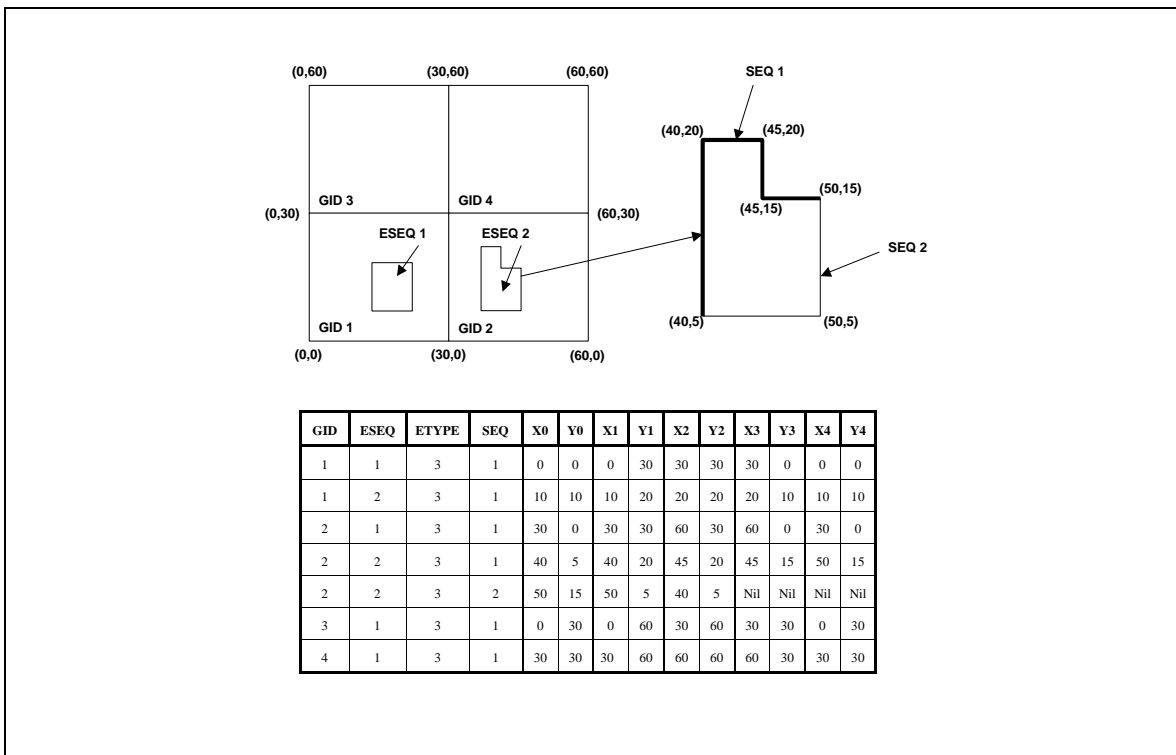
(0,60)
(30,60)
(60,60)
SEQ 1
(40,20)
(45,20)
(50,15)
(45,15)
GID 3
GID 4
(0,30)
(60,30)
ESEQ 1
ESEQ 2
SEQ 2
GID 1
GID 2
(40,5)
(50,5)
(0,0)
(30,0)
(60,0)

| GID | ESEQ | ETYPE | SEQ | X0 | Y0 | X1 | Y1 | X2 | Y2 | X3 | Y3 | X4 | Y4 |
|---|---|---|---|---|---|---|---|---|---|---|---|---|---|
| 1 | 1 | 3 | 1 | 0 | 0 | 0 | 30 | 30 | 30 | 30 | 0 | 0 | 0 |
| 1 | 2 | 3 | 1 | 10 | 10 | 10 | 20 | 20 | 20 | 20 | 10 | 10 | 10 |
| 2 | 1 | 3 | 1 | 30 | 0 | 30 | 30 | 60 | 30 | 60 | 0 | 30 | 0 |
| 2 | 2 | 3 | 1 | 40 | 5 | 40 | 20 | 45 | 20 | 45 | 15 | 50 | 15 |
| 2 | 2 | 3 | 2 | 50 | 15 | 50 | 5 | 40 | 5 | Nil | Nil | Nil | Nil |
| 3 | 1 | 3 | 1 | 0 | 30 | 0 | 60 | 30 | 60 | 30 | 30 | 0 | 30 |
| 4 | 1 | 3 | 1 | 30 | 30 | 30 | 60 | 60 | 60 | 60 | 30 | 30 | 30 |